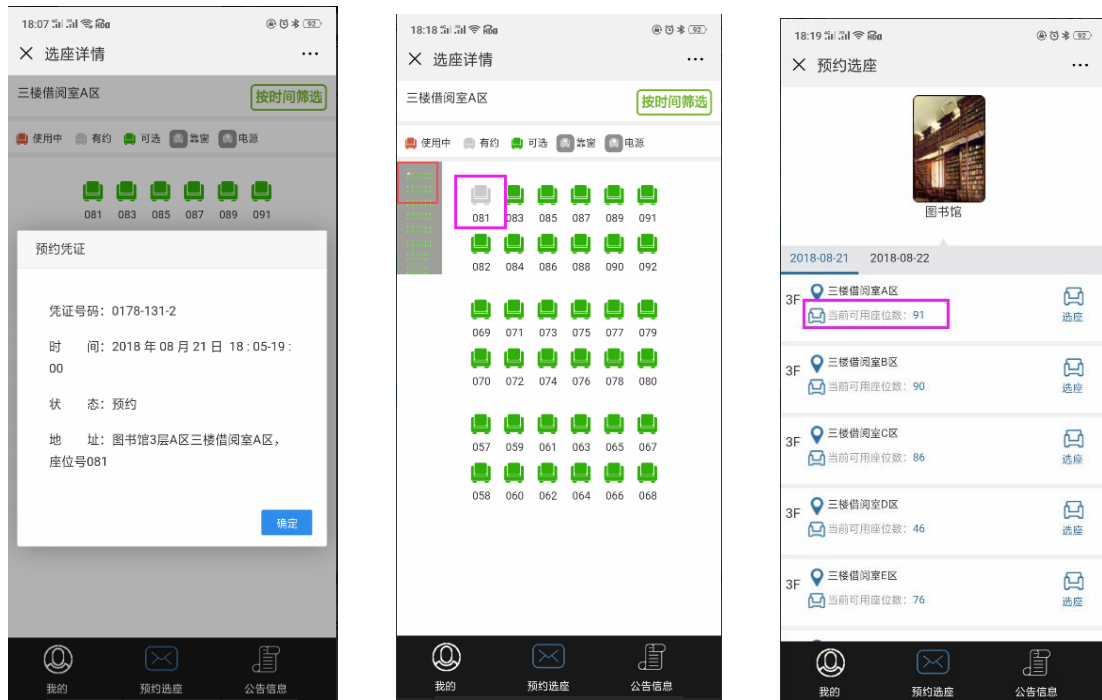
18:07 92

× 选座详情 ···

三楼借阅室A区 按时间筛选

使用中 有约 可选 靠窗 电源

081 083 085 087 089 091

预约凭证

凭证号码：0178-131-2

时 间：2018 年 08 月 21 日 18：05-19：00

状 态：预约

地 址：图书馆3层A区三楼借阅室A区，座位号081

确定

我的 预约选座 公告信息

18:18 92

× 选座详情 ···

三楼借阅室A区 按时间筛选

使用中 有约 可选 靠窗 电源

081 083 085 087 089 091
082 084 086 088 090 092

069 071 073 075 077 079
070 072 074 076 078 080

057 059 061 063 065 067
058 060 062 064 066 068

我的 预约选座 公告信息

18:19 92

× 预约选座 ···

图书馆

2018-08-21 2018-08-22

3F 三楼借阅室A区 当前可用座位数：91 选座

3F 三楼借阅室B区 当前可用座位数：90 选座

3F 三楼借阅室C区 当前可用座位数：86 选座

3F 三楼借阅室D区 当前可用座位数：46 选座

3F 三楼借阅室E区 当前可用座位数：76 选座

我的 预约选座 公告信息